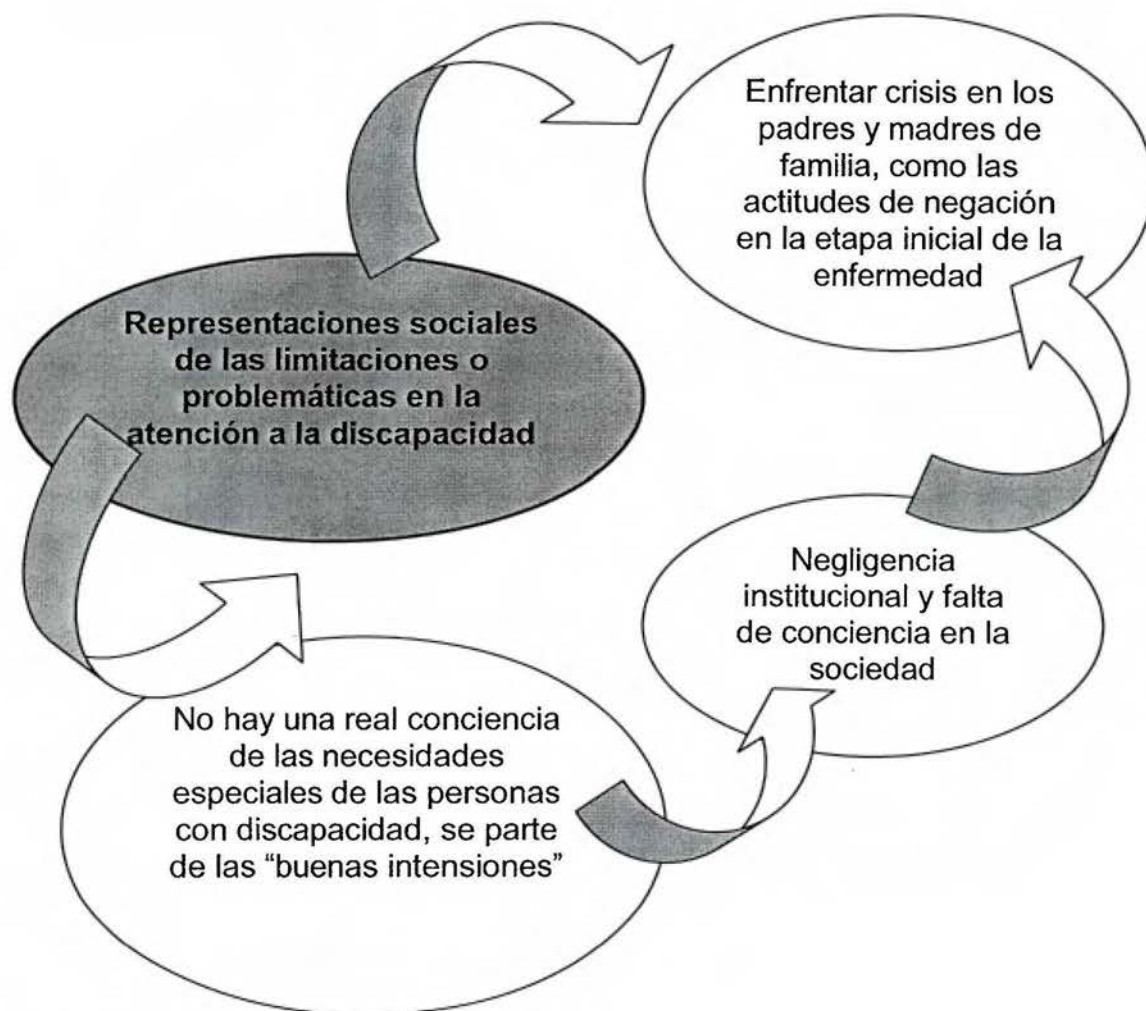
Enfrentar crisis en los padres y madres de familia, como las actitudes de negación en la etapa inicial de la enfermedad

Representaciones sociales de las limitaciones o problemáticas en la atención a la discapacidad

Negligencia institucional y falta de conciencia en la sociedad

No hay una real conciencia de las necesidades especiales de las personas con discapacidad, se parte de las "buenas intensiones"